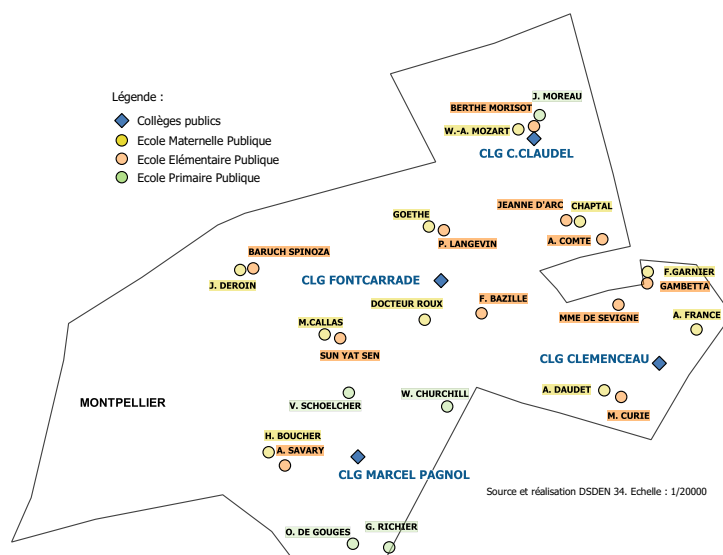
Légende :
Collèges publics
Ecole Maternelle Publique
Ecole Elémentaire Publique
Ecole Primaire Publique

J. MOREAU
BERTHE MORISOT
W.-A. MOZART
CLG C.CLAUDEL
JEANNE D'ARC
CHAPTAL
GOETHE
A. COMTE
P. LANGEVIN
BARUCH SPINOZA
CLG FONTCARRADE
F.GARNIER
GAMBETTA
J. DEROIN
DOCTEUR ROUX
F. BAZILLE
A. FRANCE
MME DE SEVIGNE
M.CALLAS
SUN YAT SEN
CLG CLEMENCEAU
MONTPELLIER
W. CHURCHILL
V. SCHOELCHER
A. DAUDET
M. CURIE
H. BOUCHER
A. SAVARY
CLG MARCEL PAGNOL
Source et réalisation DSDEN 34. Echelle : 1/20000
O. DE GOUGES
G. RICHIER